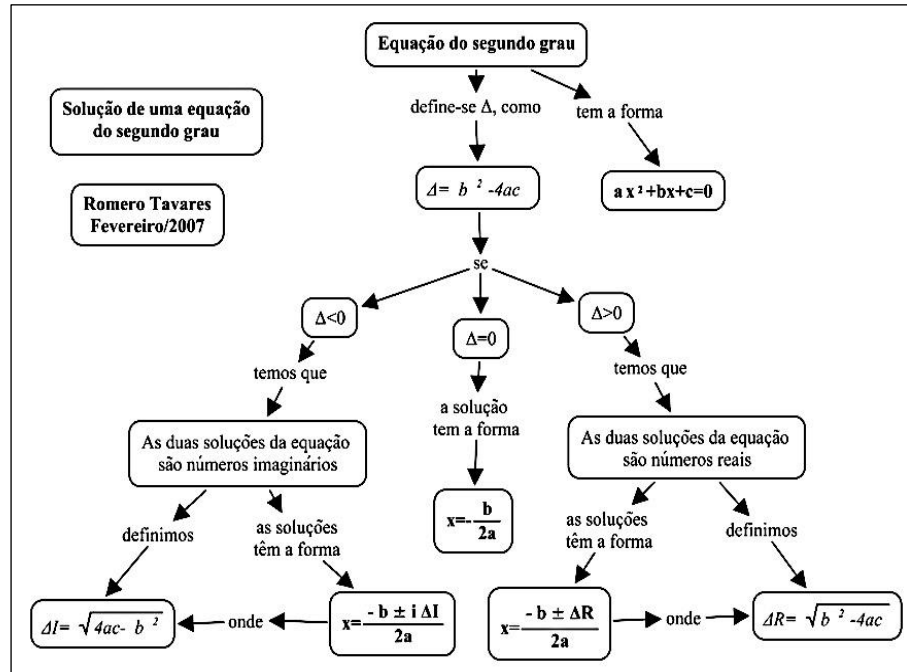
Equação do segundo grau

Solução de uma equação do segundo grau

Romero Tavares
Fevereiro/2007

define-se Δ, como

tem a forma

$\Delta = b^2 - 4ac$

$ax^2+bx+c=0$

se

Δ<0

Δ=0

Δ>0

temos que

a solução tem a forma

temos que

As duas soluções da equação são números imaginários

$x=-\frac{b}{2a}$

As duas soluções da equação são números reais

definimos

as soluções têm a forma

as soluções têm a forma

definimos

$\Delta I = \sqrt{4ac - b^2}$

onde

$x=\frac{-b \pm i\Delta I}{2a}$

$x=\frac{-b \pm \Delta R}{2a}$

onde

$\Delta R = \sqrt{b^2 - 4ac}$